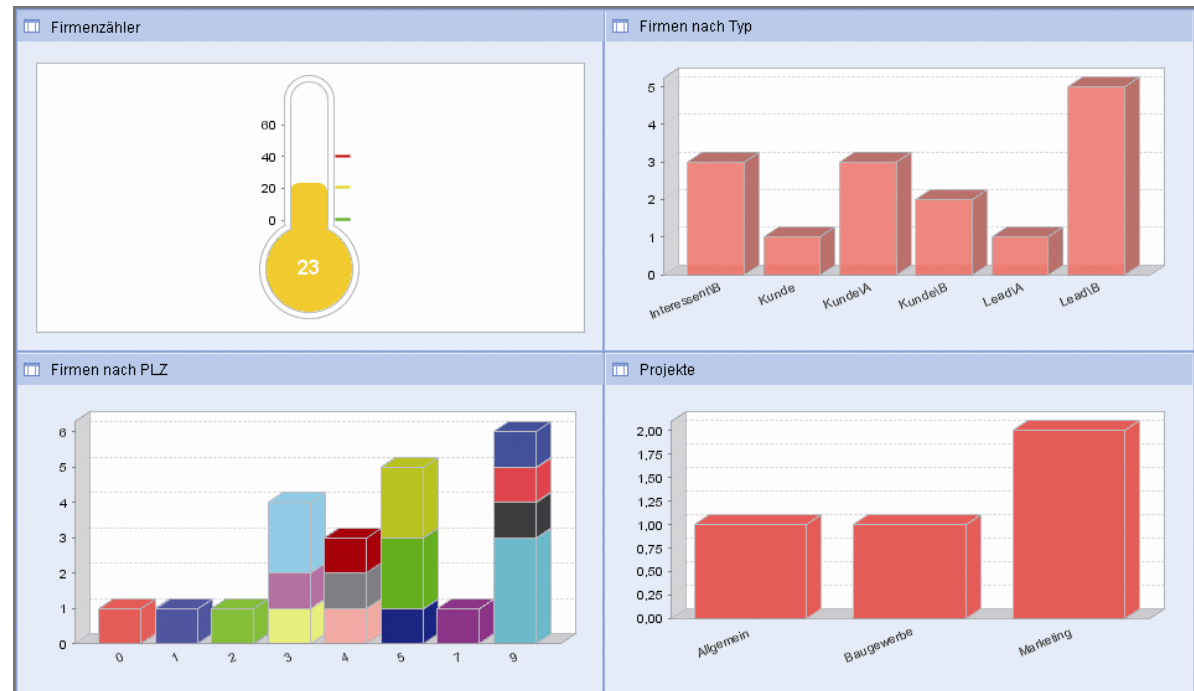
Firmenzähler

60
40
20
0
23

Firmen nach Typ

5
4
3
2
1
0
Interessent\B
Kunde
Kunde\A
Kunde\B
Lead\A
Lead\B

Firmen nach PLZ

6
5
4
3
2
1
0
0
1
2
3
4
5
7
9

Projekte

2,00
1,75
1,50
1,25
1,00
0,75
0,50
0,25
0,00
Allgemein
Baugewerbe
Marketing